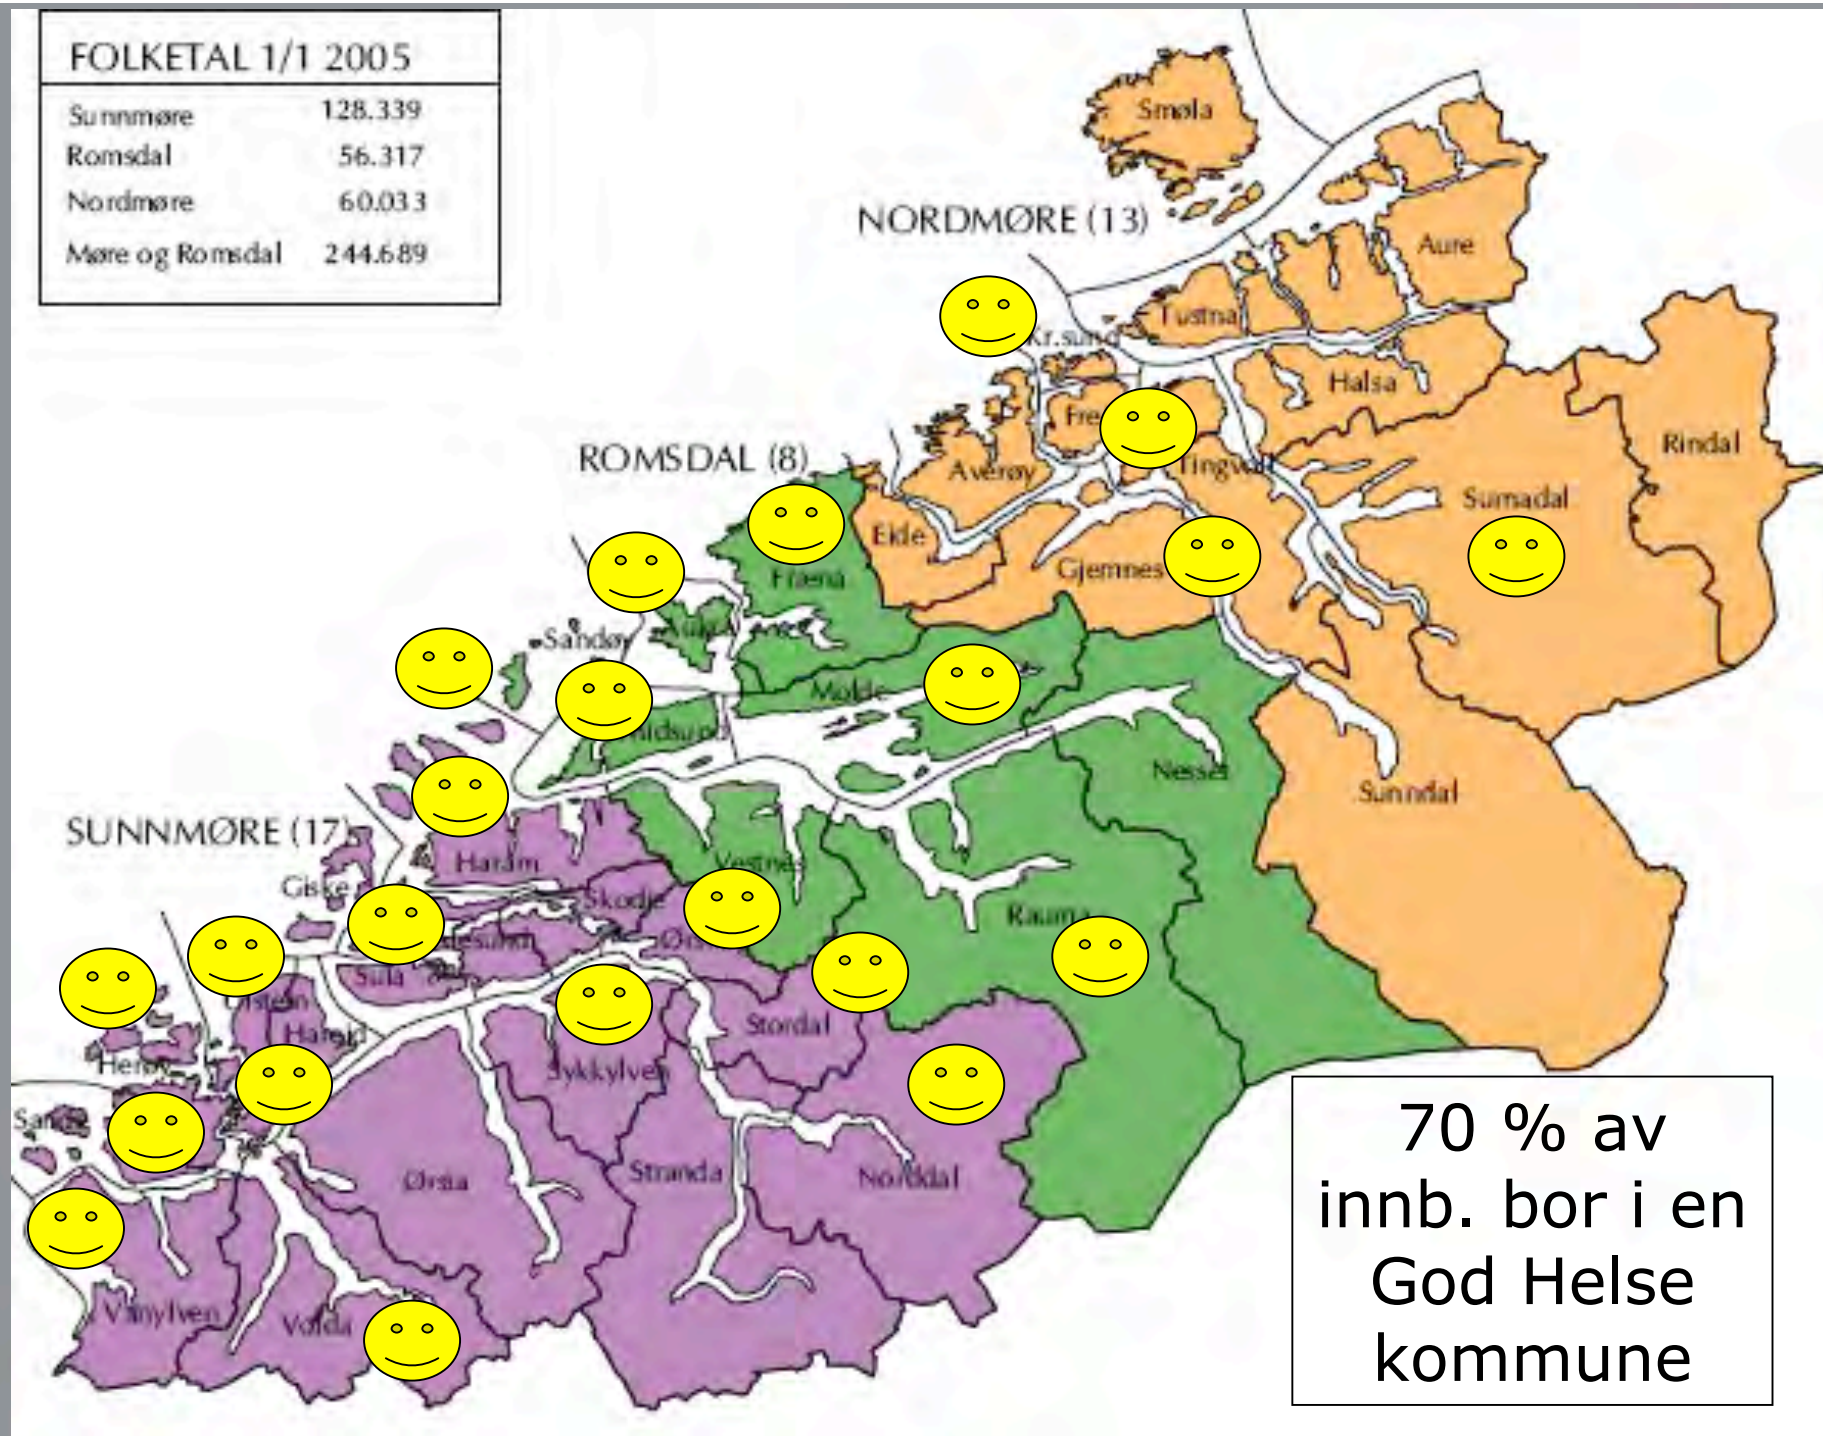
FOLKETAL 1/1 2005

| | |
|---|---|
| Sunnmøre | 128.339 |
| Romsdal | 56.317 |
| Nordmøre | 60.033 |
| Møre og Romsdal | 244.689 |

NORDMØRE (13)

Smøla

Aure

Tustna

Kr.sund

Halsa

Fræna

Averøy

Tingvoll

Rindal

Surnadal

Eide

Gjemnes

ROMSDAL (8)

Sandøy

Aukra

Molde

Midsund

Nesset

Sunndal

SUNNMØRE (17)

Haram

Giske

Skodje

Vestnes

Ålesund

Ørskog

Rauma

Sula

Ulstein

Hareid

Stordal

Herøy

Sykkylven

Sande

Ørsta

Stranda

Norddal

Vanylven

Volda

70 % av innb. bor i en God Helse kommune